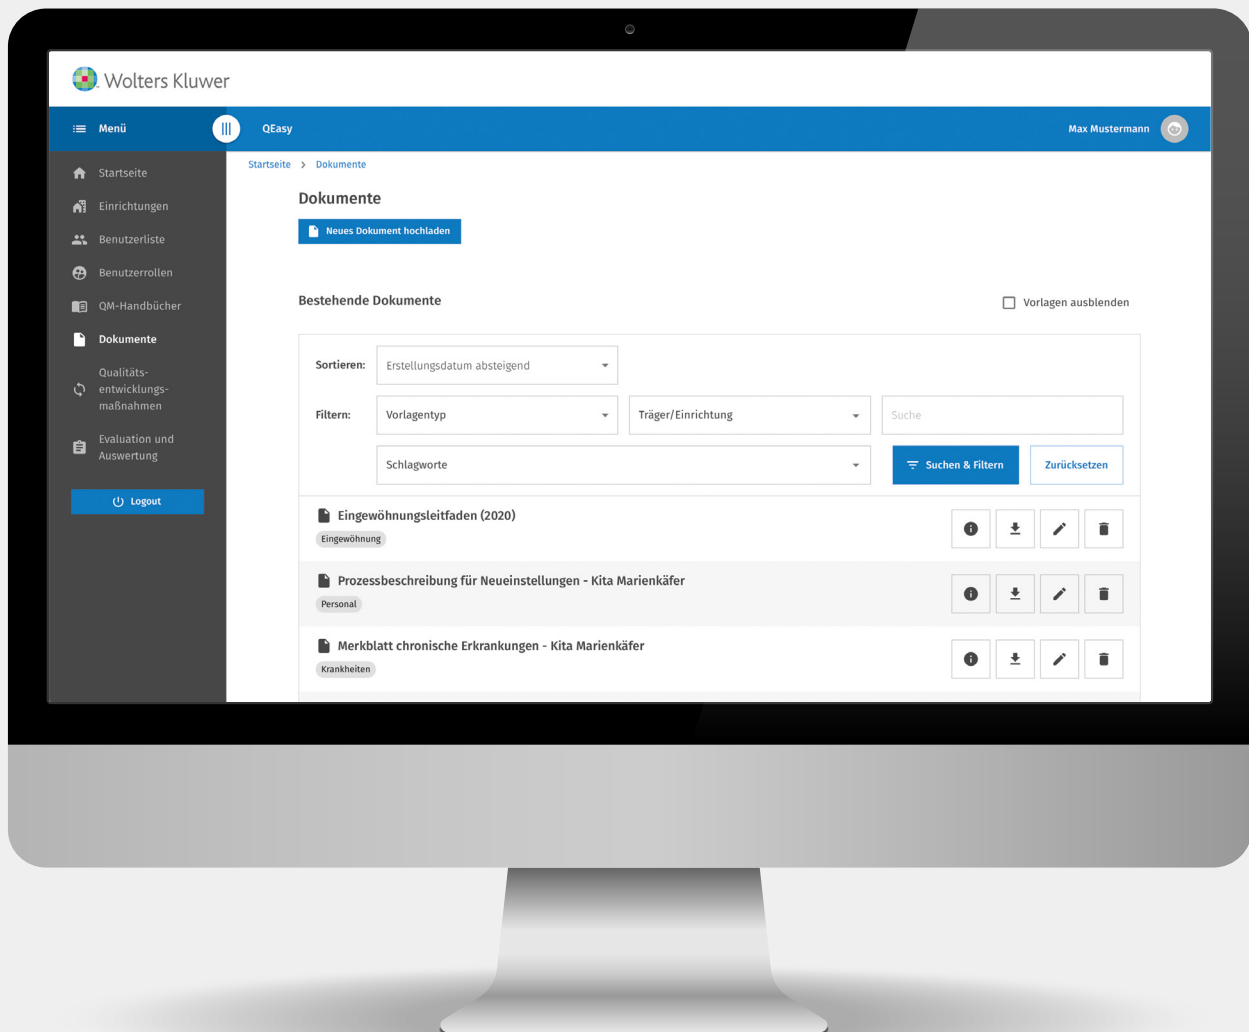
Wolters Kluwer

Menü

QEasy

Max Mustermann

Startseite
Einrichtungen
Benutzerliste
Benutzerrollen
QM-Handbücher
Dokumente
Qualitätsentwicklungsmaßnahmen
Evaluation und Auswertung
Logout

Startseite > Dokumente

Dokumente

Neues Dokument hochladen

Bestehende Dokumente

Vorlagen ausblenden

Sortieren: Erstellungsdatum absteigend

Filtern: Vorlagentyp
Träger/Einrichtung
Suche
Schlagworte
Suchen & Filtern
Zurücksetzen

Eingewöhnungsleitfaden (2020)
Eingewöhnung

Prozessbeschreibung für Neueinstellungen - Kita Marienkäfer
Personal

Merkblatt chronische Erkrankungen - Kita Marienkäfer
Krankheiten